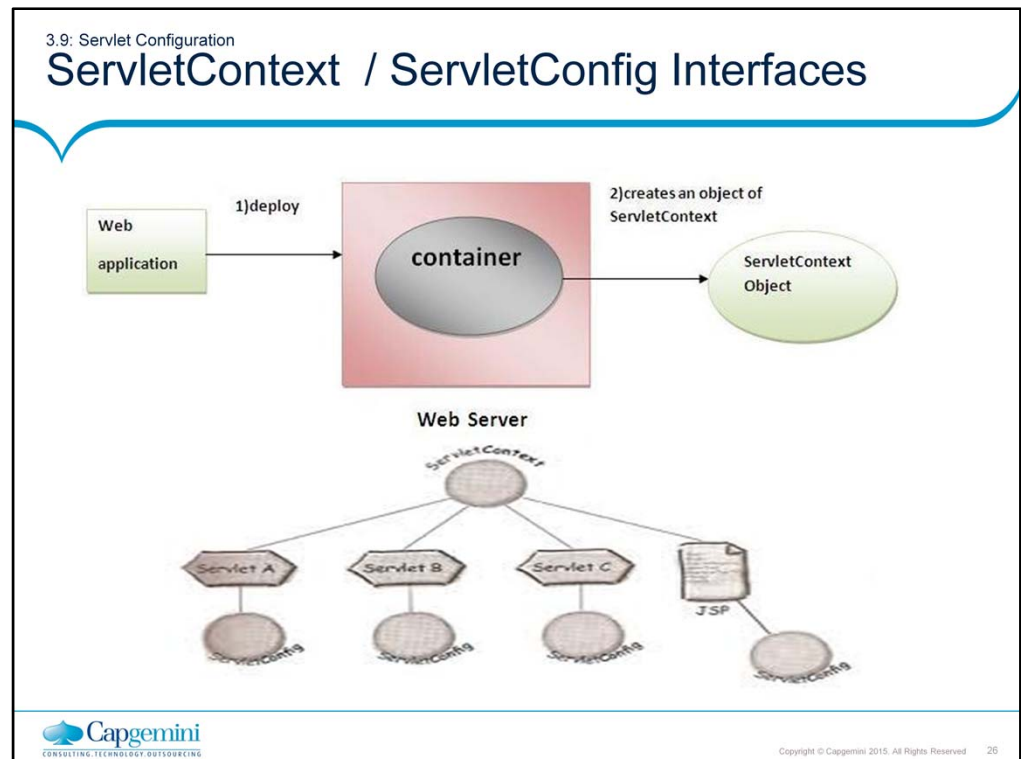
3.9: Servlet Configuration
ServletContext / ServletConfig Interfaces

Web application

1)deploy

container

2)creates an object of ServletContext

ServletContext Object

Web Server

ServletContext

Servlet A

Servlet B

Servlet C

JSP

ServletConfig

ServletConfig

ServletConfig

ServletConfig

Capgemini
CONSULTING.TECHNOLOGY.OUTSOURCING

Copyright © Capgemini 2015. All Rights Reserved 26